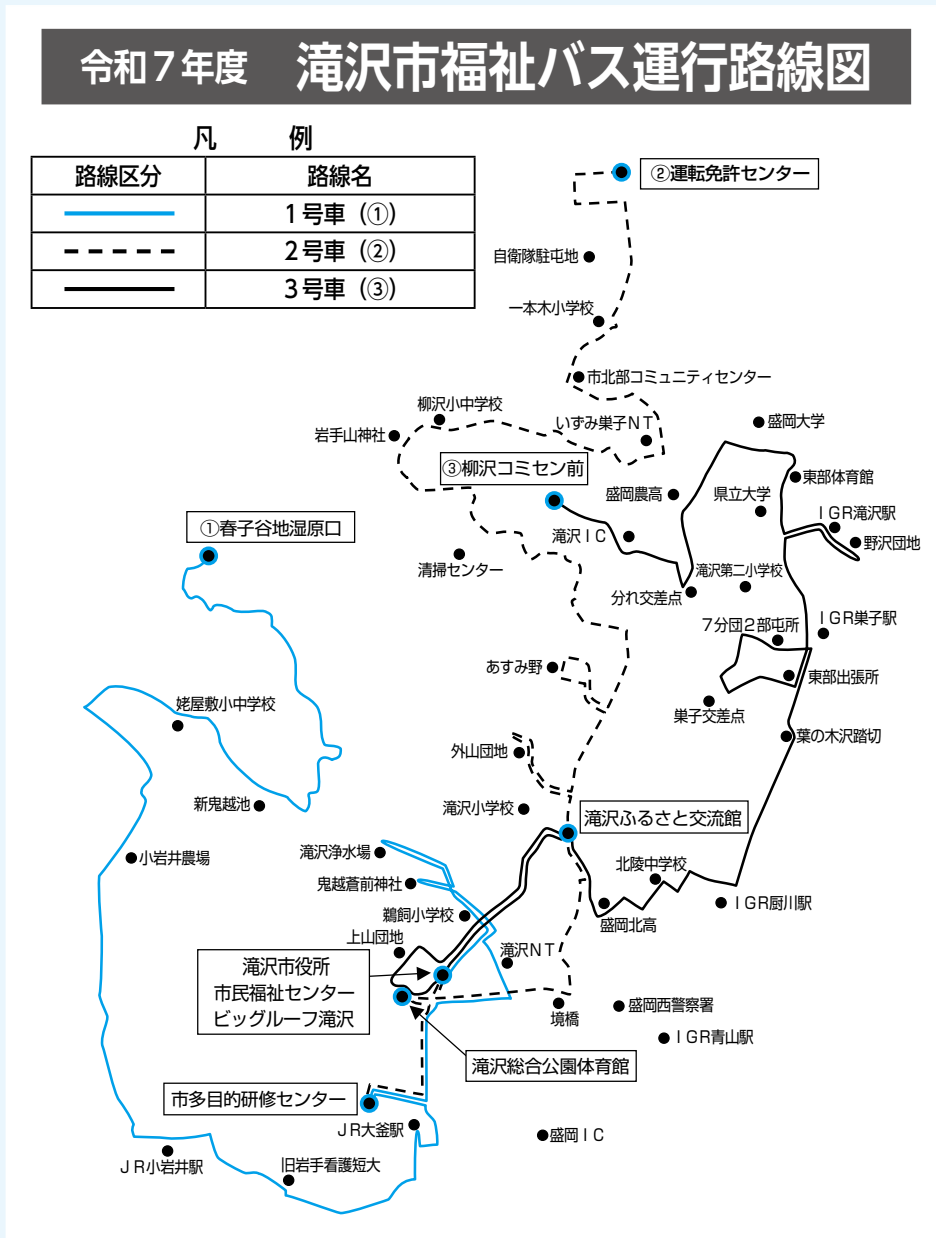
令和７年度　滝沢市福祉バス運行路線図

凡　　例

| 路線区分 | 路線名 |
|---|---|
| | １号車（①） |
| | ２号車（②） |
| | ３号車（③） |

②運転免許センター
自衛隊駐屯地
一本木小学校
市北部コミュニティセンター
柳沢小中学校
岩手山神社
いずみ巣子ＮＴ
盛岡大学
東部体育館
③柳沢コミセン前
盛岡農高
県立大学
ＩＧＲ滝沢駅
野沢団地
①春子谷地湿原口
滝沢ＩＣ
清掃センター
滝沢第二小学校
分れ交差点
ＩＧＲ巣子駅
７分団２部屯所
東部出張所
あすみ野
巣子交差点
姥屋敷小中学校
葉の木沢踏切
外山団地
新鬼越池
滝沢小学校
滝沢ふるさと交流館
小岩井農場
滝沢浄水場
北陵中学校
鬼越蒼前神社
ＩＧＲ厨川駅
盛岡北高
鵜飼小学校
上山団地
滝沢ＮＴ
滝沢市役所
市民福祉センター
ビッグルーフ滝沢
盛岡西警察署
境橋
ＩＧＲ青山駅
滝沢総合公園体育館
市多目的研修センター
ＪＲ大釜駅
盛岡ＩＣ
ＪＲ小岩井駅
旧岩手看護短大